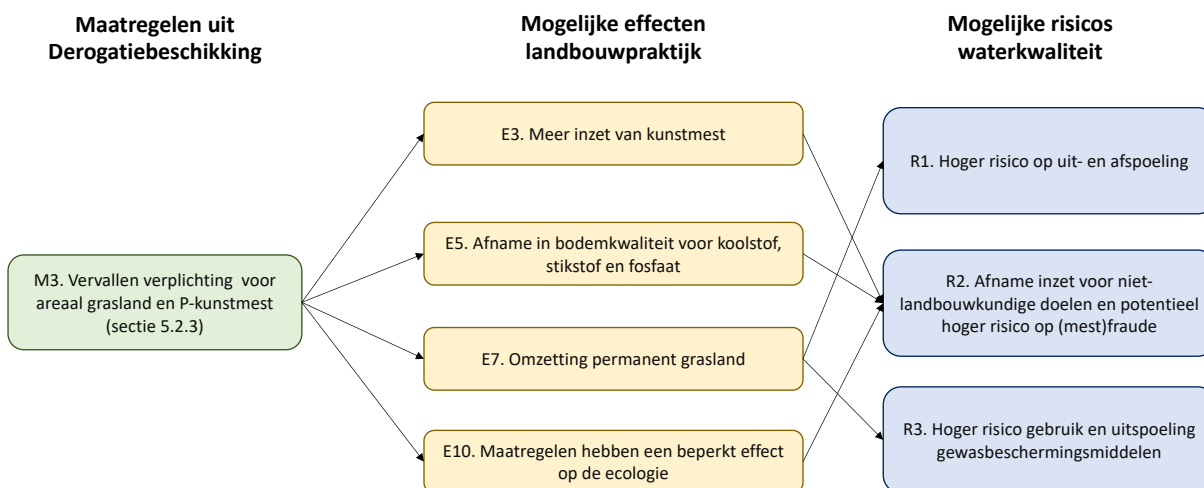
Maatregelen uit Derogatiebeschikking

Mogelijke effecten landbouwpraktijk

Mogelijke risicos waterkwaliteit

M3. Vervallen verplichting voor areaal grasland en P-kunstmest (sectie 5.2.3)

E3. Meer inzet van kunstmest

E5. Afname in bodemkwaliteit voor koolstof, stikstof en fosfaat

E7. Omzetting permanent grasland

E10. Maatregelen hebben een beperkt effect op de ecologie

R1. Hoger risico op uit- en afspoeling

R2. Afname inzet voor nietlandbouwkundige doelen en potentieel hoger risico op (mest)fraude

R3. Hoger risico gebruik en uitspoeling gewasbeschermingsmiddelen